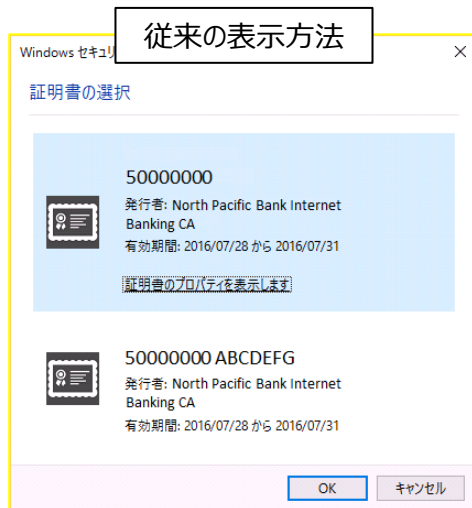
従来の表示方法

Windows セキュリ

×

証明書の選択

50000000
発行者: North Pacific Bank Internet Banking CA
有効期間: 2016/07/28 から 2016/07/31

証明書のプロパティを表示します

50000000 ABCDEFG
発行者: North Pacific Bank Internet Banking CA
有効期間: 2016/07/28 から 2016/07/31

OK

キャンセル